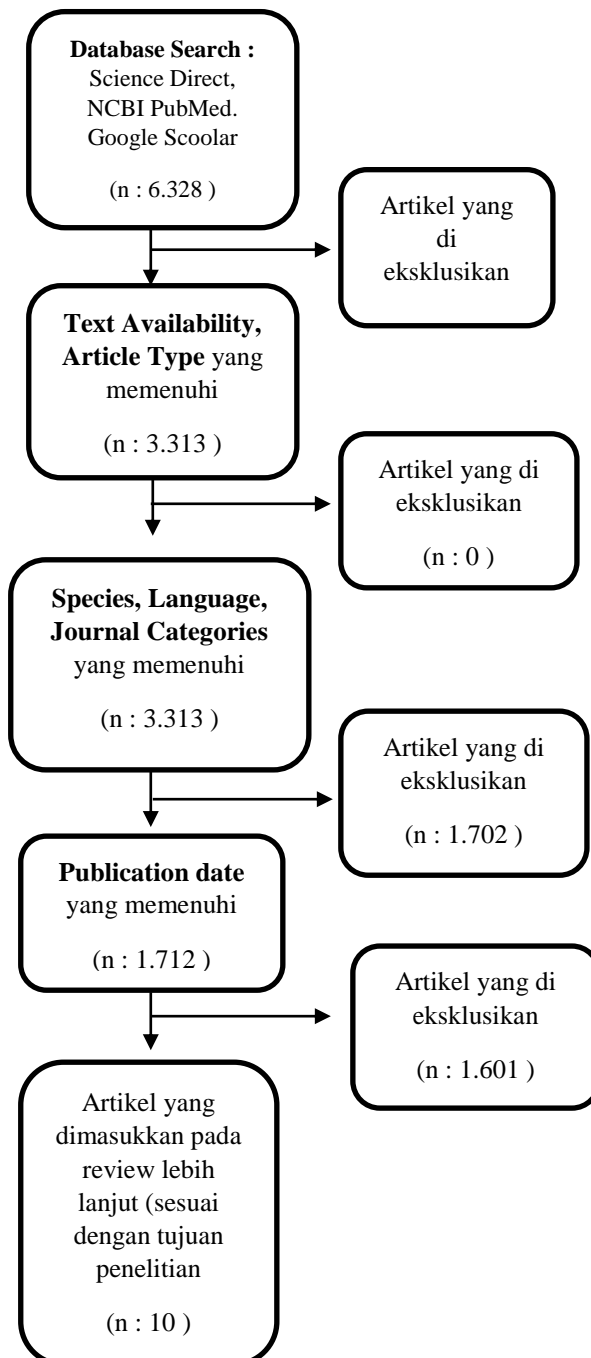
**Database Search :** Science Direct, NCBI PubMed. Google Scoolar

(n : 6.328 )

Artikel yang di eksklusikan

**Text Availability, Article Type** yang memenuhi

(n : 3.313 )

Artikel yang di eksklusikan

(n : 0 )

**Species, Language, Journal Categories** yang memenuhi

(n : 3.313 )

Artikel yang di eksklusikan

(n : 1.702 )

**Publication date** yang memenuhi

(n : 1.712 )

Artikel yang di eksklusikan

(n : 1.601 )

Artikel yang dimasukkan pada review lebih lanjut (sesuai dengan tujuan penelitian

(n : 10 )